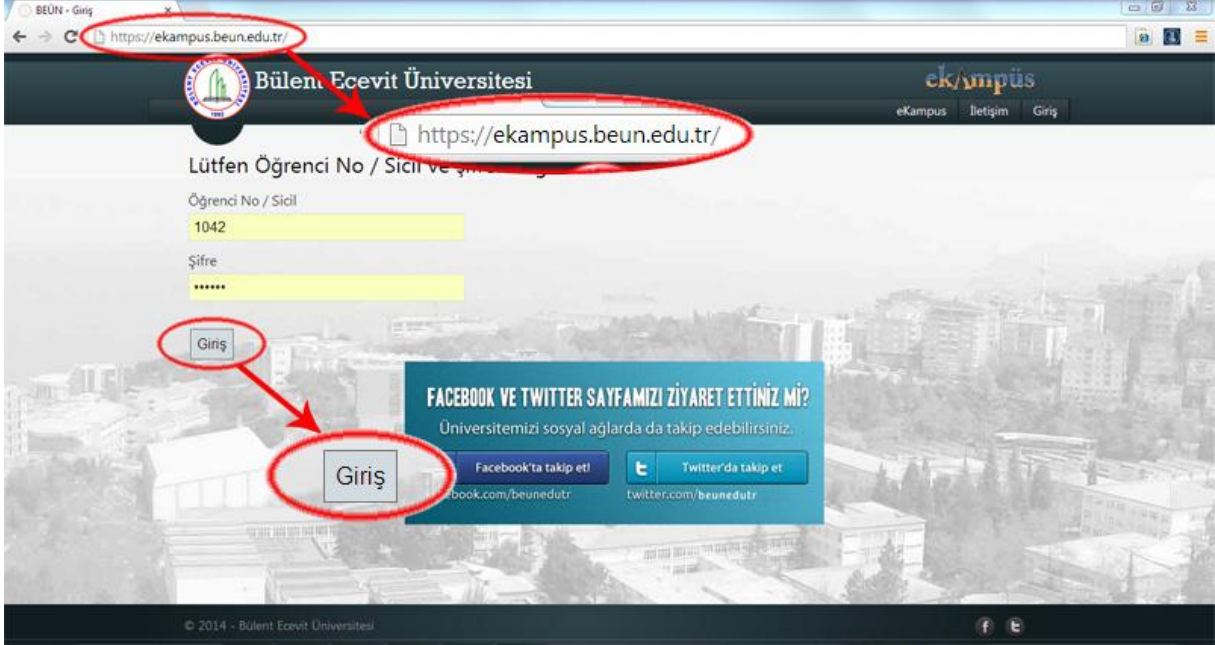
BEÜN - Giriş

https://ekampus.beun.edu.tr/

Bülent Ecevit Üniversitesi

ekampüs

eKampus İletişim Giriş

https://ekampus.beun.edu.tr/

Lütfen Öğrenci No / Sicil ve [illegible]

Öğrenci No / Sicil

1042

Şifre

••••••

Giriş

Giriş

FACEBOOK VE TWITTER SAYFAMIZI ZİYARET ETTİNİZ Mİ?

Üniversitemizi sosyal ağlarda da takip edebilirsiniz.

Facebook'ta takip et!

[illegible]ebook.com/beunedutr

Twitter'da takip et

twitter.com/beunedutr

© 2014 - Bülent Ecevit Üniversitesi